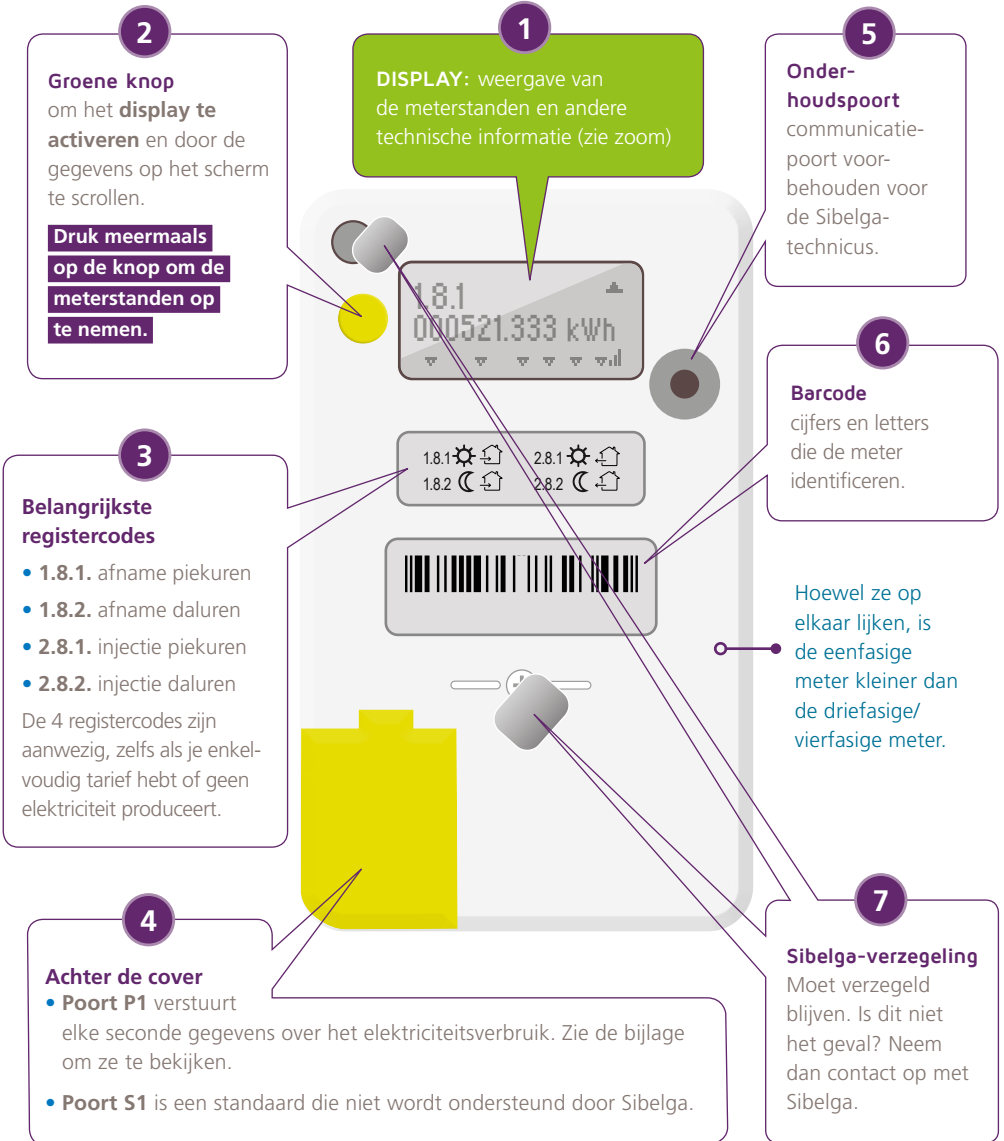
2

Groene knop
om het display te activeren en door de gegevens op het scherm te scrollen.

Druk meermaals op de knop om de meterstanden op te nemen.

1

DISPLAY: weergave van de meterstanden en andere technische informatie (zie zoom)

5

Onderhoudspoort
communicatiepoort voorbehouden voor de Sibelgatechnicus.

1.8.1
000521.333 kWh

6

Barcode
cijfers en letters die de meter identificeren.

3

Belangrijkste registercodes
• 1.8.1. afname piekuren
• 1.8.2. afname daluren
• 2.8.1. injectie piekuren
• 2.8.2. injectie daluren
De 4 registercodes zijn aanwezig, zelfs als je enkelvoudig tarief hebt of geen elektriciteit produceert.

1.8.1 2.8.1
1.8.2 2.8.2

Hoewel ze op elkaar lijken, is de eenfasige meter kleiner dan de driefasige/ vierfasige meter.

4

Achter de cover
• Poort P1 verstuurt elke seconde gegevens over het elektriciteitsverbruik. Zie de bijlage om ze te bekijken.
• Poort S1 is een standaard die niet wordt ondersteund door Sibelga.

7

Sibelga-verzegeling
Moet verzegeld blijven. Is dit niet het geval? Neem dan contact op met Sibelga.